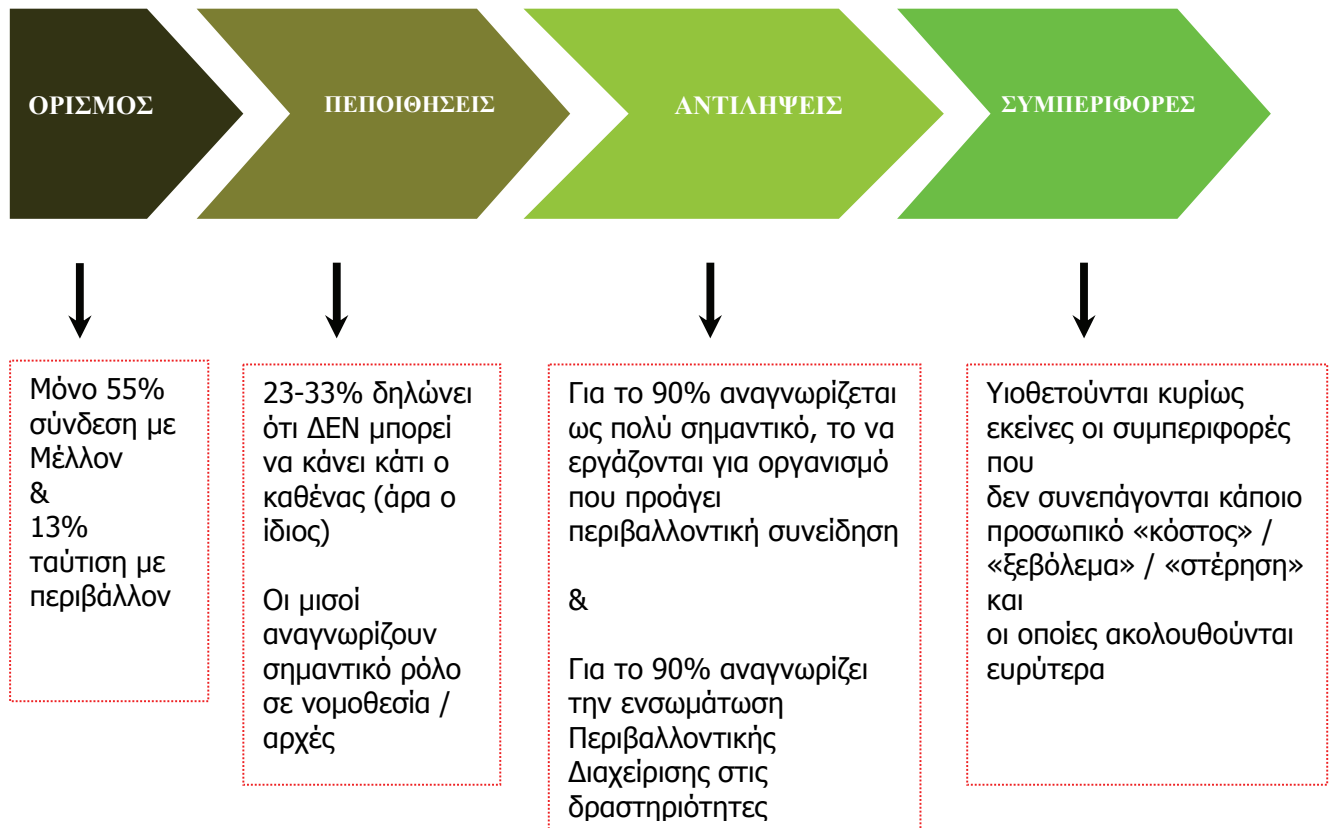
ΟΡΙΣΜΟΣ

ΠΕΠΟΙΘΗΣΕΙΣ

ΑΝΤΙΛΗΨΕΙΣ

ΣΥΜΠΕΡΙΦΟΡΕΣ

Μόνο 55% σύνδεση με Μέλλον
&
13% ταύτιση με περιβάλλον

23-33% δηλώνει ότι ΔΕΝ μπορεί να κάνει κάτι ο καθένας (άρα ο ίδιος)

Οι μισοί αναγνωρίζουν σημαντικό ρόλο σε νομοθεσία / αρχές

Για το 90% αναγνωρίζεται ως πολύ σημαντικό, το να εργάζονται για οργανισμό που προάγει περιβαλλοντική συνείδηση

&

Για το 90% αναγνωρίζει την ενσωμάτωση Περιβαλλοντικής Διαχείρισης στις δραστηριότητες

Υιοθετούνται κυρίως εκείνες οι συμπεριφορές που
δεν συνεπάγονται κάποιο προσωπικό «κόστος» / «ξεβόλεμα» / «στέρηση» και
οι οποίες ακολουθούνται ευρύτερα